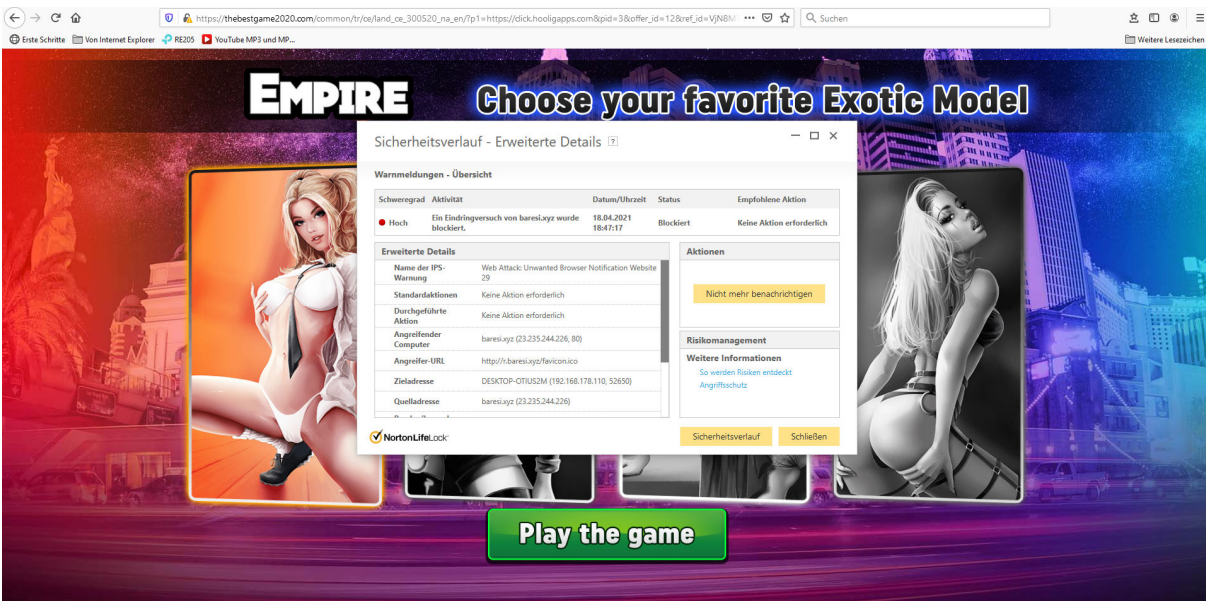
https://thebestgame2020.com/common/tr/ce/land_ce_300520_na_en/?p1=https://click.hooligapps.com&pid=3&offer_id=12&ref_id=VjN8M ··· Suchen

Erste Schritte Von Internet Explorer RE205 YouTube MP3 und MP... Weitere Lesezeichen

EMPIRE Choose your favorite Exotic Model

Sicherheitsverlauf - Erweiterte Details ?

Warnmeldungen - Übersicht

| Schweregrad | Aktivität | Datum/Uhrzeit | Status | Empfohlene Aktion |
|---|---|---|---|---|
| Hoch | Ein Eindringversuch von baresi.xyz wurde blockiert. | 18.04.2021 18:47:17 | Blockiert | Keine Aktion erforderlich |

Erweiterte Details

| | |
|---|---|
| Name der IPS-Warnung | Web Attack: Unwanted Browser Notification Website 29 |
| Standardaktionen | Keine Aktion erforderlich |
| Durchgeführte Aktion | Keine Aktion erforderlich |
| Angreifender Computer | baresi.xyz (23.235.244.226, 80) |
| Angreifer-URL | http://r.baresi.xyz/favicon.ico |
| Zieladresse | DESKTOP-OTIUS2M (192.168.178.110, 52650) |
| Quelladresse | baresi.xyz (23.235.244.226) |

Aktionen

Nicht mehr benachrichtigen

Risikomanagement

Weitere Informationen

So werden Risiken entdeckt

Angriffsschutz

NortonLifeLock

Sicherheitsverlauf Schließen

Play the game